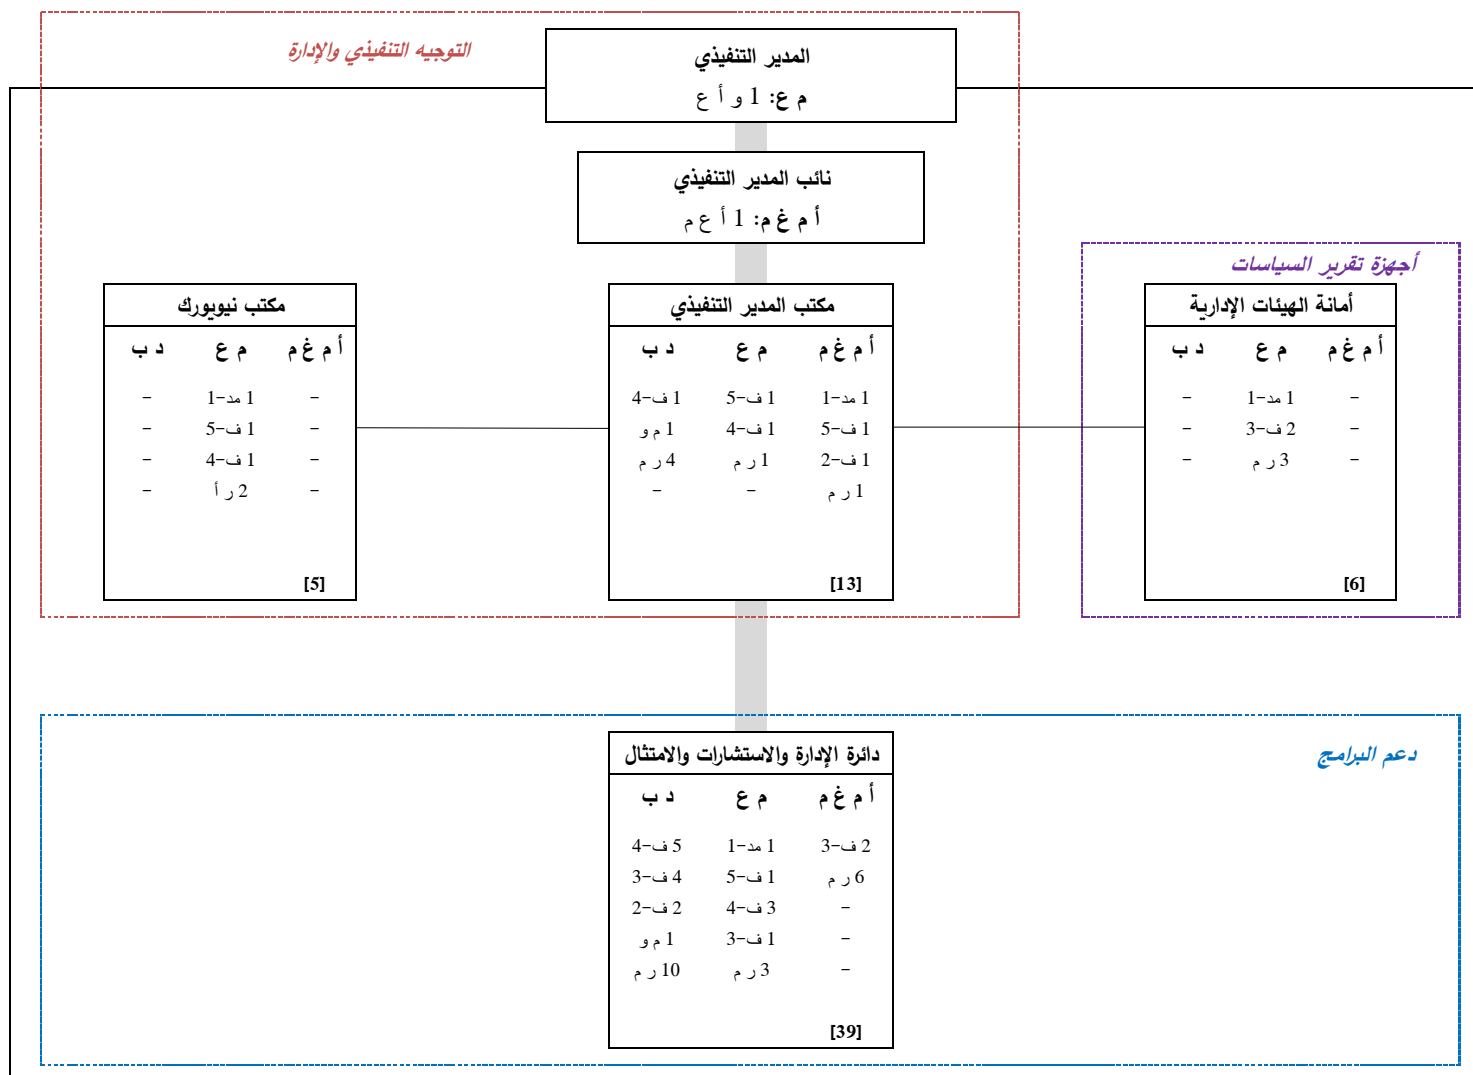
التوجيه التنفيذي والإدارة

المدير التنفيذي
م ع: 1 و أ ع

نائب المدير التنفيذي
أ م غ م: 1 أ ع م

أجهزة تقرير السياسات

مكتب نيويورك

| أ م غ م | م ع | د ب |
|---|---|---|
| - | 1 مد-1 | - |
| - | 1 ف-5 | - |
| - | 1 ف-4 | - |
| - | 2 ر أ | - |

[5]

مكتب المدير التنفيذي

| أ م غ م | م ع | د ب |
|---|---|---|
| 1 مد-1 | 1 ف-5 | 1 ف-4 |
| 1 ف-5 | 1 ف-4 | 1 م و |
| 1 ف-2 | 1 ر م | 4 ر م |
| 1 ر م | - | - |

[13]

أمانة الهيئات الإدارية

| أ م غ م | م ع | د ب |
|---|---|---|
| - | 1 مد-1 | - |
| - | 2 ف-3 | - |
| - | 3 ر م | - |

[6]

دعم البرامج

دائرة الإدارة والاستشارات والامتثال

| أ م غ م | م ع | د ب |
|---|---|---|
| 2 ف-3 | 1 مد-1 | 5 ف-4 |
| 6 ر م | 1 ف-5 | 4 ف-3 |
| - | 3 ف-4 | 2 ف-2 |
| - | 1 ف-3 | 1 م و |
| - | 3 ر م | 10 ر م |

[39]